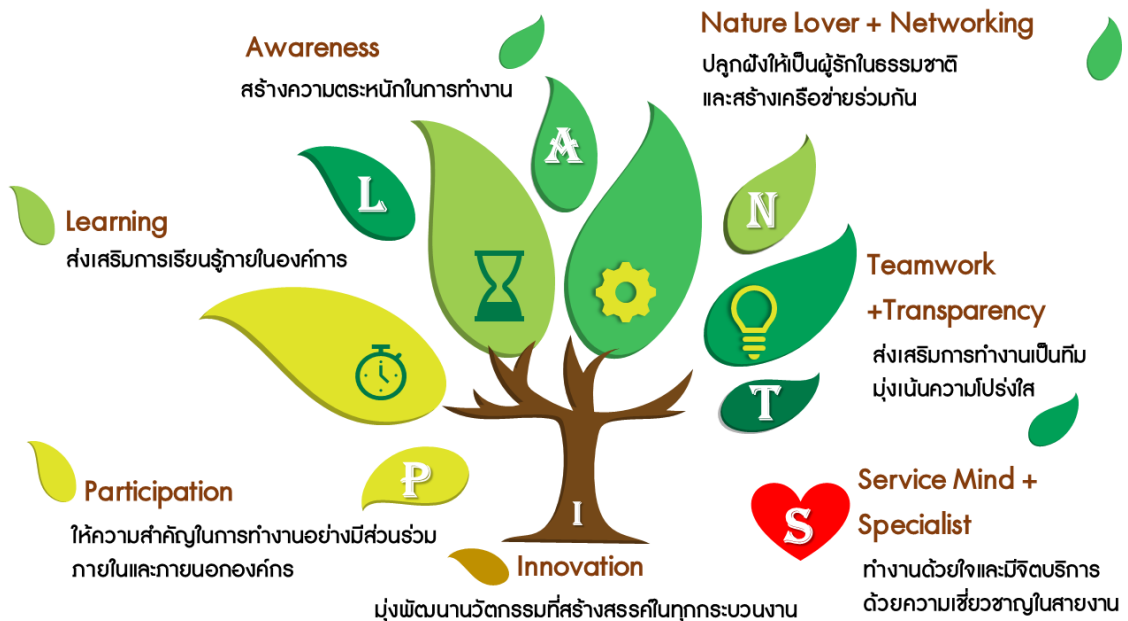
Awareness
สร้างความตระหนักในการทำงาน

Nature Lover + Networking
ปลูกฝังให้เป็นผู้รักในธรรมชาติ และสร้างเครือข่ายร่วมกัน

A

L

N

Learning
ส่งเสริมการเรียนรู้ภายในองค์การ

Teamwork +Transparency
ส่งเสริมการทำงานเป็นทีม มุ่งเน้นความโปร่งใส

T

P

I

S

Participation
ให้ความสำคัญในการทำงานอย่างมีส่วนร่วม ภายในและภายนอกองค์กร

Service Mind + Specialist
ทำงานด้วยใจและมีจิตบริการ ด้วยความเชี่ยวชาญในสายงาน

Innovation
มุ่งพัฒนานวัตกรรมที่สร้างสรรค์ในทุกกระบวนงาน